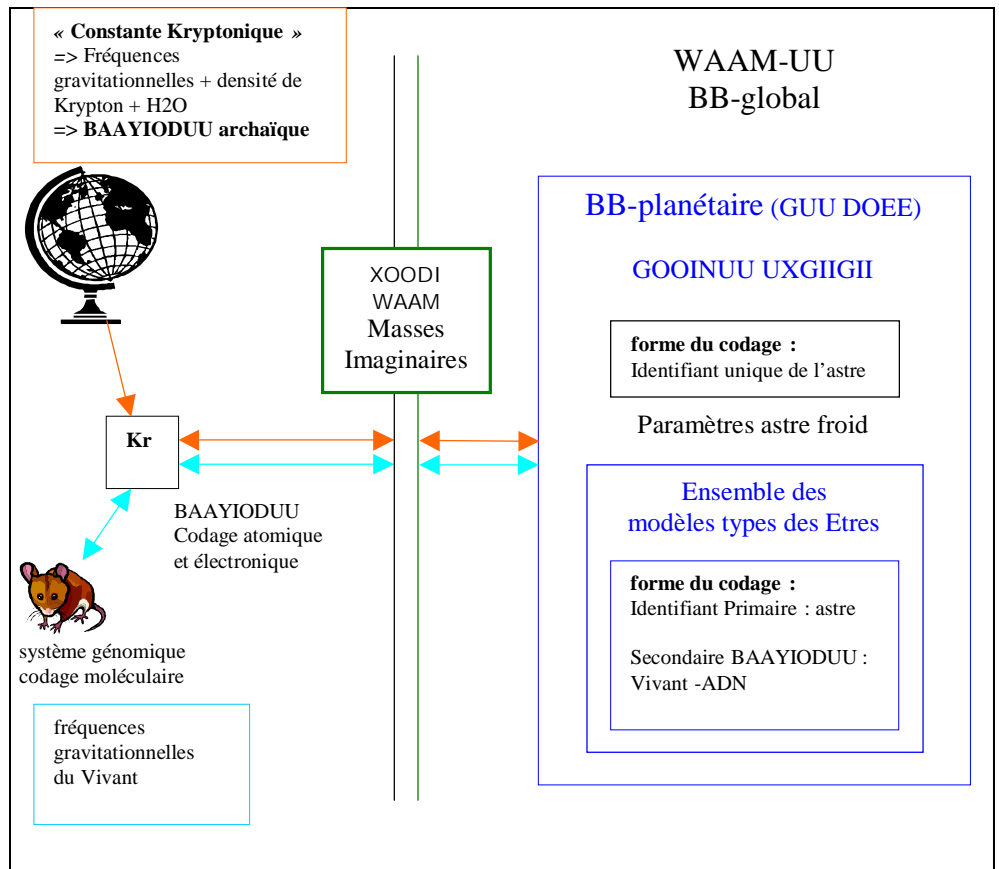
« Constante Kryptonique »
=> Fréquences gravitationnelles + densité de Krypton + H2O
=> BAAYIODUU archaïque

WAAM-UU
BB-global

BB-planétaire (GUU DOEE)

GOOINUU UXGIIGII

forme du codage :
Identifiant unique de l'astre

Paramètres astre froid

XOODI
WAAM
Masses
Imaginaires

Kr

BAAYIODUU
Codage atomique et électronique

Ensemble des modèles types des Etres

forme du codage :
Identifiant Primaire : astre

Secondaire BAAYIODUU :
Vivant -ADN

système génomique
codage moléculaire

fréquences
gravitationnelles
du Vivant